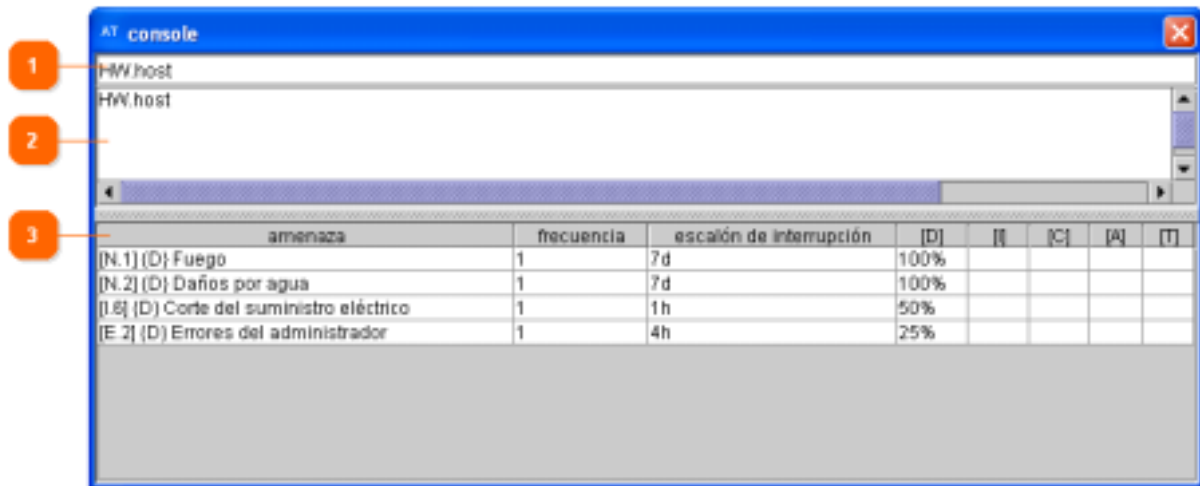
AT console

1

HW.host

2

HW.host

3

| amenaza | frecuencia | escalón de interrupción | [D] | [I] | [C] | [A] | [T] |
|---|---|---|---|---|---|---|---|
| [N.1] (D) Fuego | 1 | 7d | 100% | | | | |
| [N.2] (D) Daños por agua | 1 | 7d | 100% | | | | |
| [I.6] (D) Corte del suministro eléctrico | 1 | 1h | 50% | | | | |
| [E.2] (D) Errores del administrador | 1 | 4h | 25% | | | | |